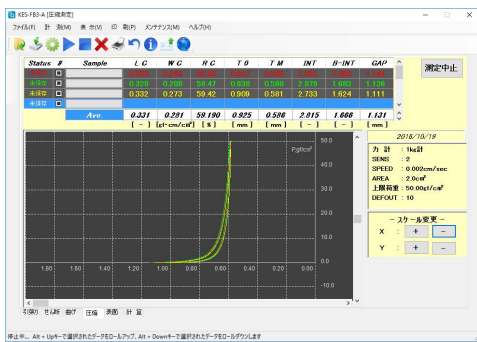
KES-FB3-A [圧縮測定]

ファイル(F) 計 測(M) 表 示(V) 印 刷(P) メンテナンス(M) ヘルプ(H)

測定中止

| Status | # | Sample | L C | W C | R C | T 0 | T M | INT | B-INT | GAP |
|---|---|---|---|---|---|---|---|---|---|---|
| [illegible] | | | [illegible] | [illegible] | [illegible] | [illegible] | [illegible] | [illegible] | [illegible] | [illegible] |
| 未保存 | | | 0.328 | 0.288 | 58.47 | 0.938 | 0.580 | 2.879 | 1.683 | 1.138 |
| 未保存 | | | 0.332 | 0.273 | 59.42 | 0.909 | 0.581 | 2.733 | 1.624 | 1.111 |
| 未保存 | | | | | | | | | | |
| | | Ave. | 0.331 | 0.281 | 59.190 | 0.925 | 0.586 | 2.815 | 1.666 | 1.131 |
| | | | [ - ] | [gf·cm/cm²] | [ % ] | [ mm ] | [ mm ] | [ - ] | [ - ] | [ mm ] |

2016/10/19

力 計 : 1kg計
SENS : 2
SPEED : 0.002cm/sec
AREA : 2.0cm²
上限荷重 : 50.00gf/cm²
DEFOUT : 10

－ スケール変更 －
X : + －
Y : + －

P gf/cm²
50.0
40.0
30.0
20.0
10.0
0.0
-10.0

1.80 1.60 1.40 1.20 1.00 0.80 0.60 0.40 0.20 0.00

引張り せん断 曲げ 圧縮 表面 計 算

停止中... Alt + Upキーで選択されたデータをロールアップ、Alt + Downキーで選択されたデータをロールダウンします